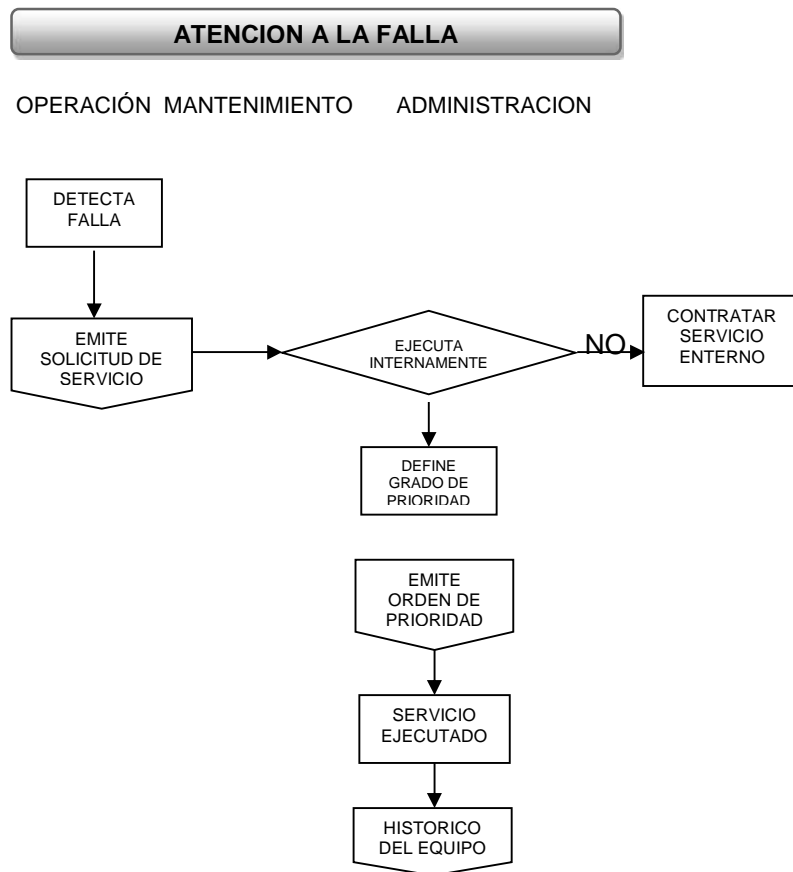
ATENCION A LA FALLA

OPERACIÓN MANTENIMIENTO ADMINISTRACION

DETECTA FALLA

EMITE SOLICITUD DE SERVICIO

EJECUTA INTERNAMENTE

NO

CONTRATAR SERVICIO ENTERNO

DEFINE GRADO DE PRIORIDAD

EMITE ORDEN DE PRIORIDAD

SERVICIO EJECUTADO

HISTORICO DEL EQUIPO